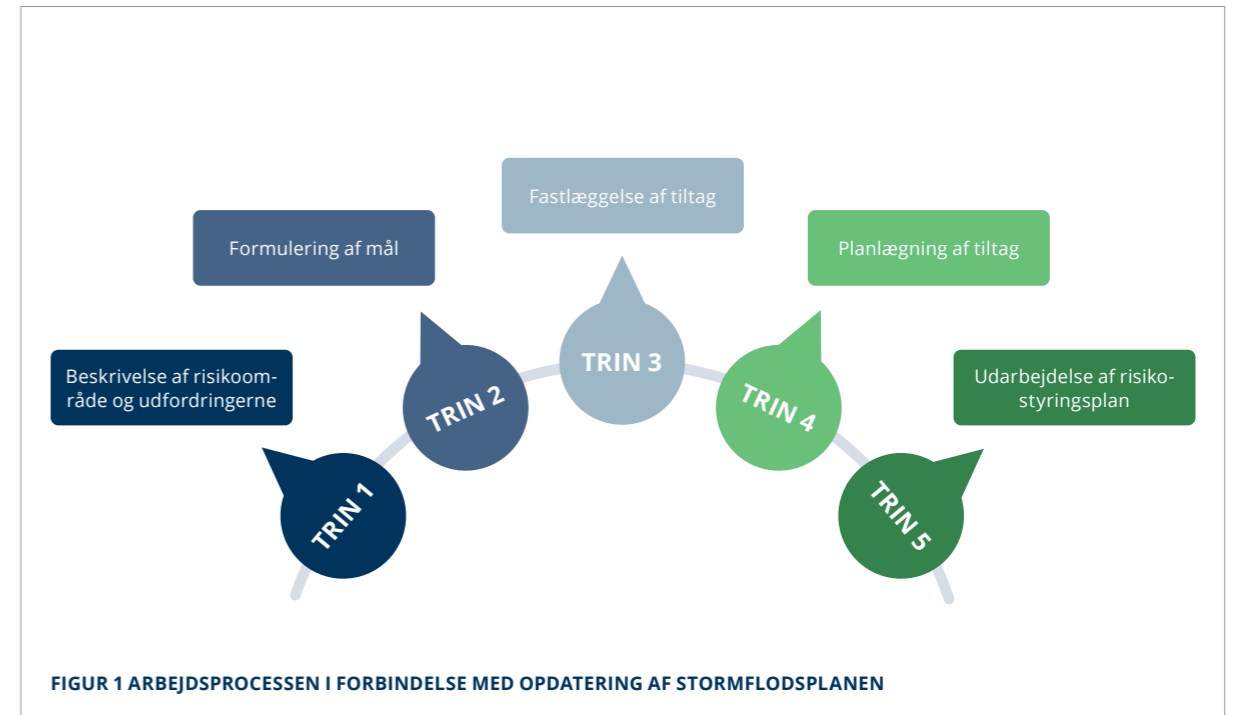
Fastlæggelse af tiltag

Formulering af mål

Planlægning af tiltag

Beskrivelse af risikoområde og udfordringerne

Udarbejdelse af risikostyringsplan

TRIN 3

TRIN 2

TRIN 4

TRIN 1

TRIN 5

FIGUR 1 ARBEJDSPROCESSEN I FORBINDELSE MED OPDATERING AF STORMFLODSPLANEN